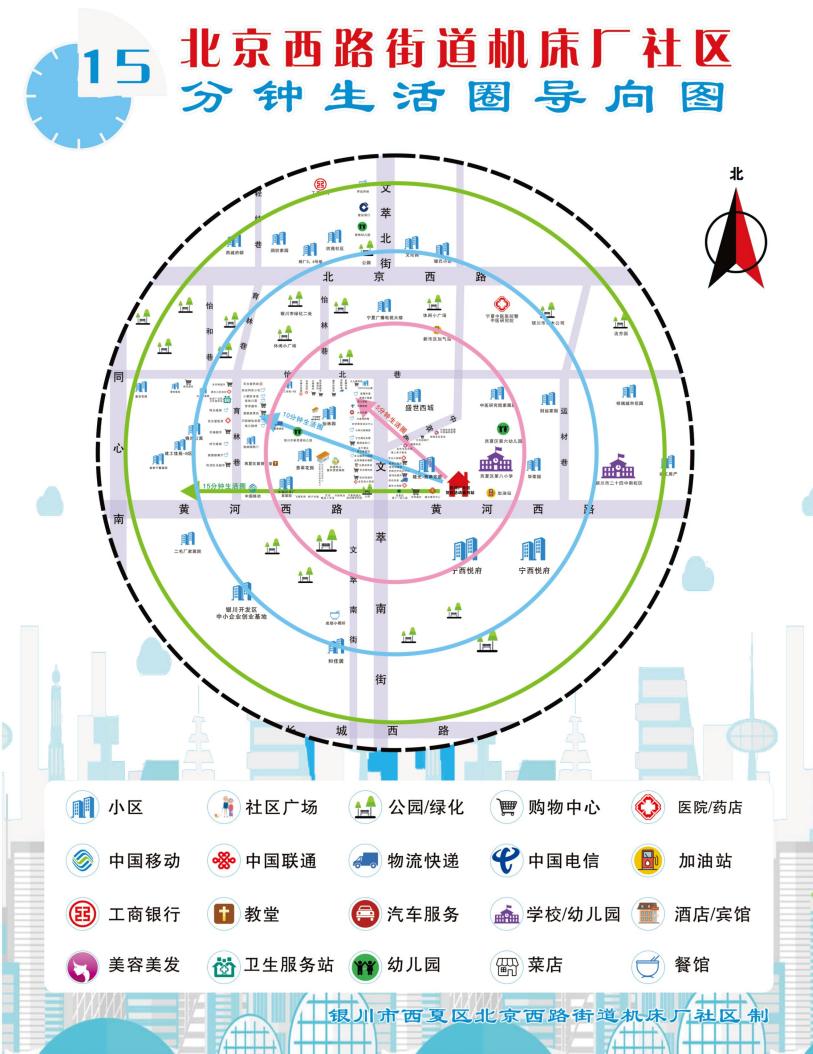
15

北京西路街道机床厂社区
分钟生活圈导向图

北

文萃北街

北京西路

怡和巷

育林巷

同心南

黄河西路

黄河西路

文萃南街

运材巷

长城西路

盛世西城

宁西悦府

宁西悦府

银川开发区中小企业创业基地

5分钟生活圈

10分钟生活圈

15分钟生活圈

小区
社区广场
公园/绿化
购物中心
医院/药店
中国移动
中国联通
物流快递
中国电信
加油站
工商银行
教堂
汽车服务
学校/幼儿园
酒店/宾馆
美容美发
卫生服务站
幼儿园
菜店
餐馆

银川市西夏区北京西路街道机床厂社区 制